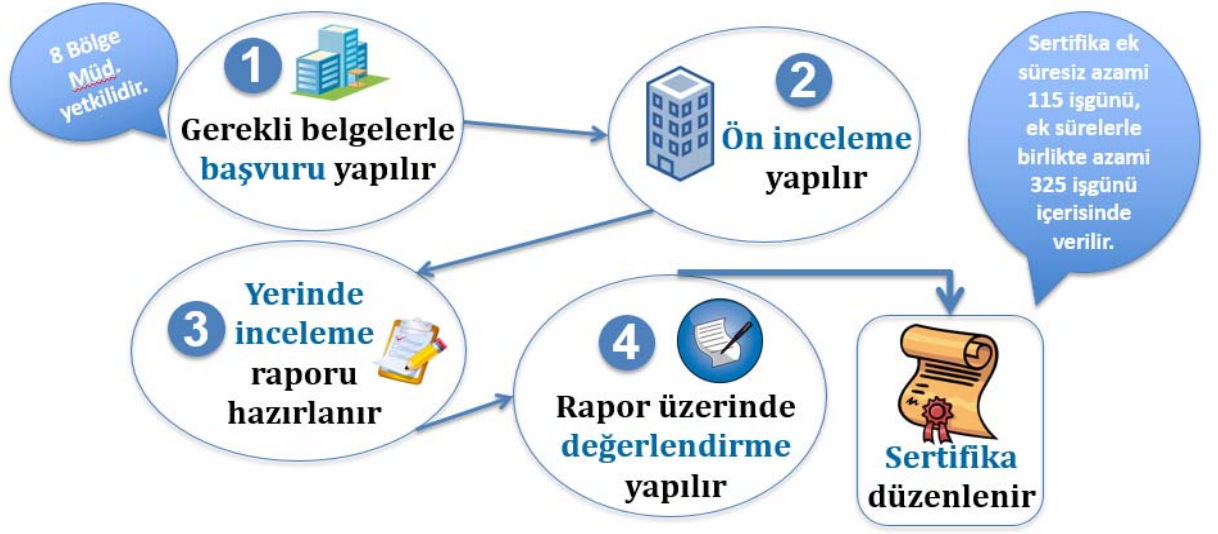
8 Bölge Müd. yetkilidir.

1

Gerekli belgelerle başvuru yapılır

2

Ön inceleme yapılır

Sertifika ek süresiz azami 115 işgünü, ek sürelerle birlikte azami 325 işgünü içerisinde verilir.

3

Yerinde inceleme raporu hazırlanır

4

Rapor üzerinde değerlendirme yapılır

Sertifika düzenlenir